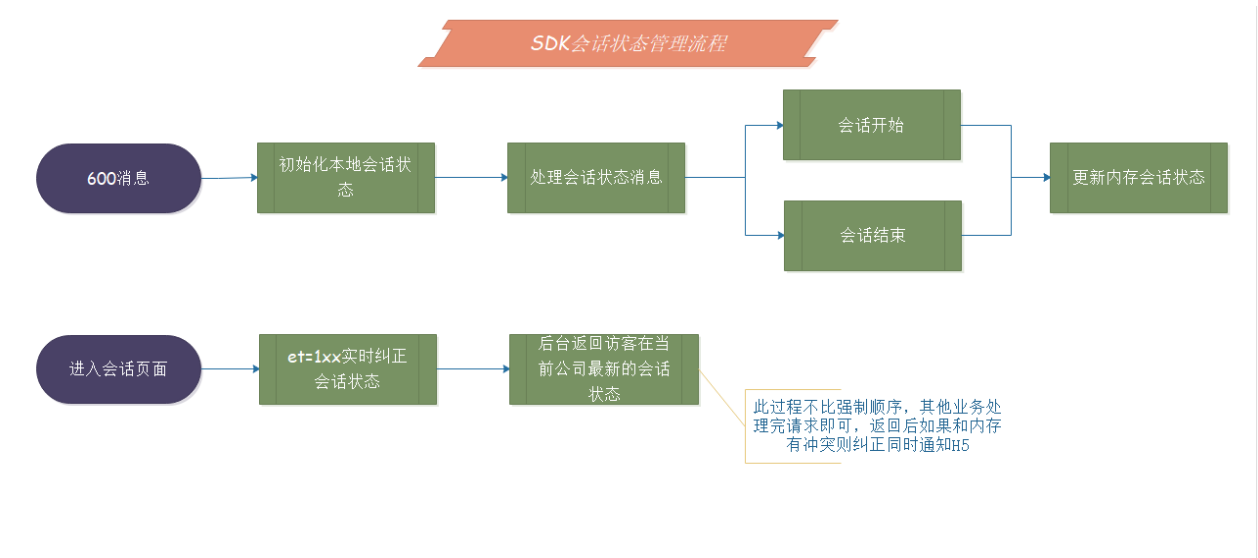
SDK会话状态管理流程

600消息

初始化本地会话状态

处理会话状态消息

会话开始

会话结束

更新内存会话状态

进入会话页面

et=1xx实时纠正会话状态

后台返回访客在当前公司最新的会话状态

此过程不比强制顺序，其他业务处理完请求即可，返回后如果和内存有冲突则纠正同时通知H5